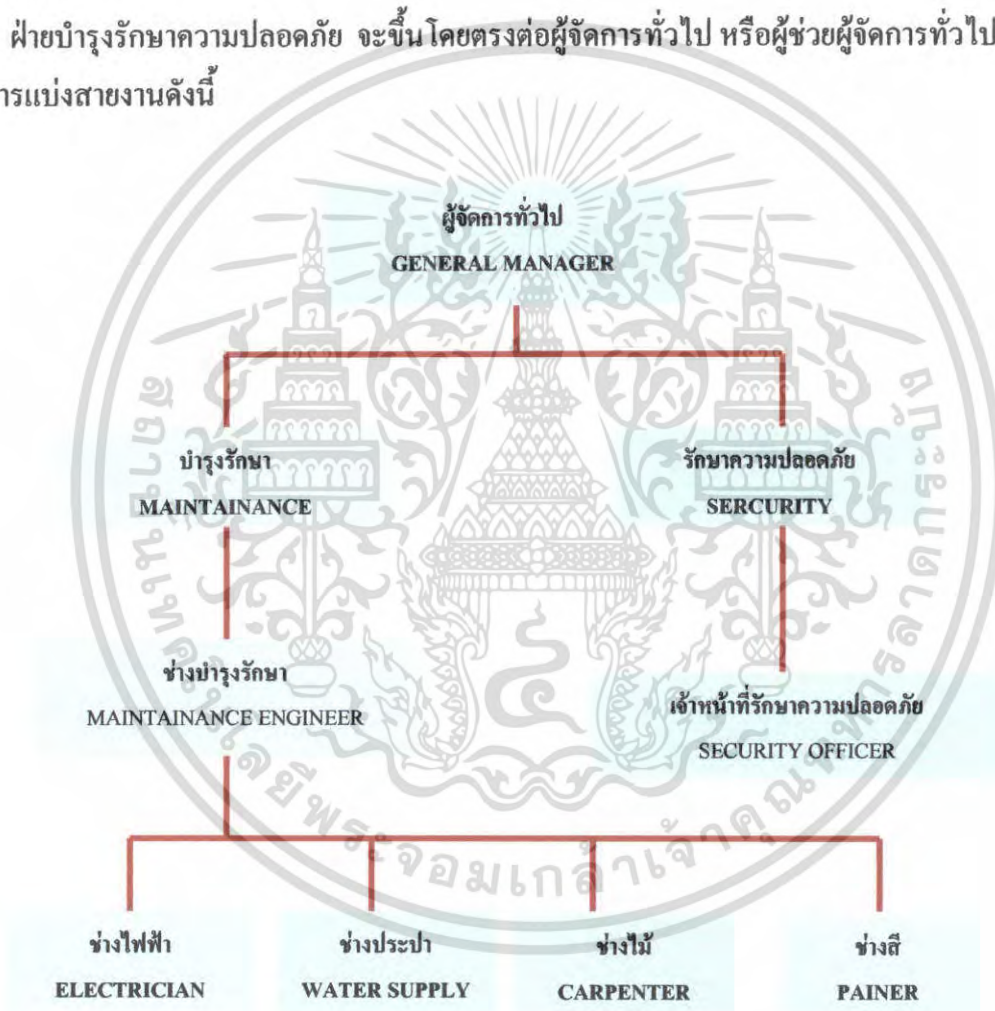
ฝ่ายบำรุงรักษาความปลอดภัย จะขึ้นโดยตรงต่อผู้จัดการทั่วไป หรือผู้ช่วยผู้จัดการทั่วไป
ารแบ่งสายงานดังนี้

ผู้จัดการทั่วไป
GENERAL MANAGER

บำรุงรักษา
MAINTAINANCE

รักษาความปลอดภัย
SERCURITY

ช่างบำรุงรักษา
MAINTAINANCE ENGINEER

เจ้าหน้าที่รักษาความปลอดภัย
SECURITY OFFICER

ช่างไฟฟ้า
ELECTRICIAN

ช่างประปา
WATER SUPPLY

ช่างไม้
CARPENTER

ช่างสี
PAINER

มหาวิทยาลัยพระจอมเกล้าเจ้าคุณทหารลาดกระบัง